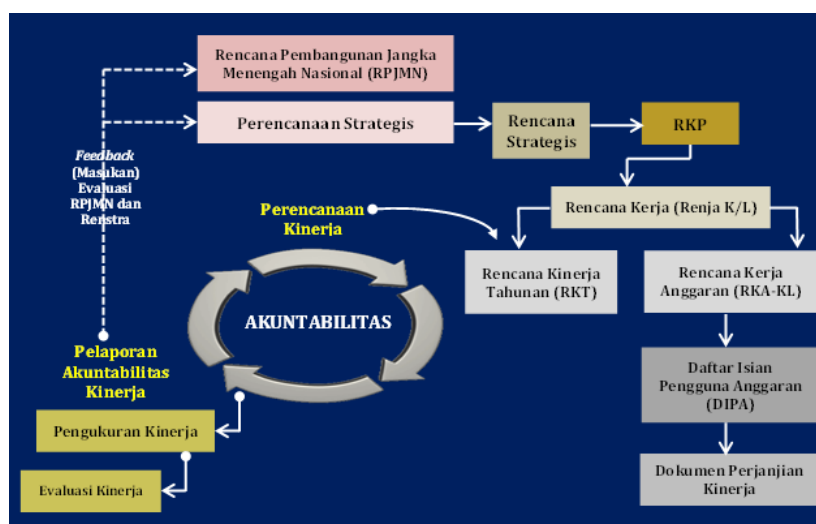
Rencana Pembangunan Jangka Menengah Nasional (RPJMN)

Perencanaan Strategis

Rencana Strategis

RKP

Feedback (Masukan) Evaluasi RPJMN dan Renstra

Rencana Kerja (Renja K/L)

Perencanaan Kinerja

Rencana Kinerja Tahunan (RKT)

Rencana Kerja Anggaran (RKA-KL)

AKUNTABILITAS

Pelaporan Akuntabilitas Kinerja

Daftar Isian Pengguna Anggaran (DIPA)

Pengukuran Kinerja

Evaluasi Kinerja

Dokumen Perjanjian Kinerja